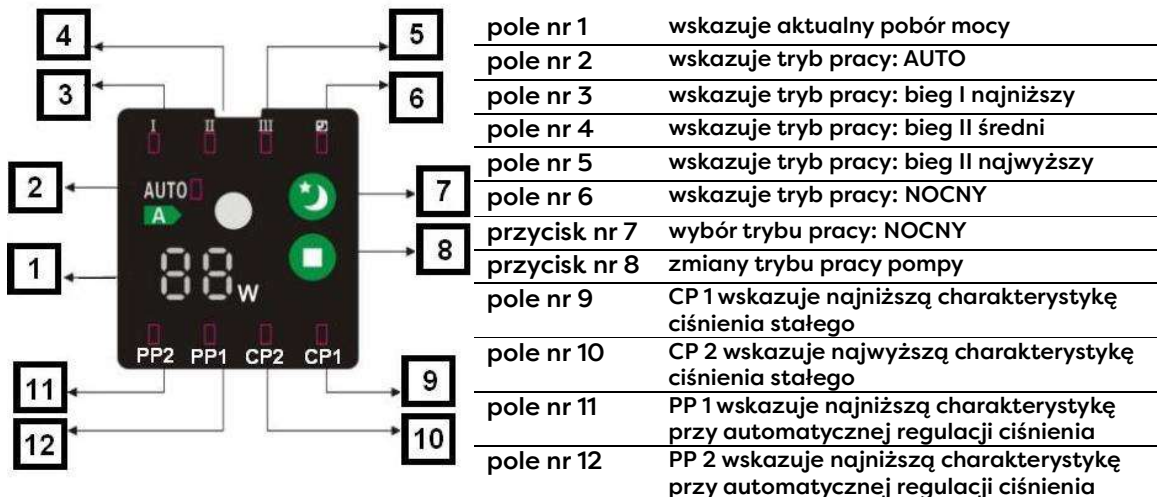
4

5

3

6

I II III

2

AUTO

A

7

8

1

88W

PP2 PP1 CP2 CP1

11

9

12

10

| | |
|---|---|
| pole nr 1 | wskazuje aktualny pobór mocy |
| pole nr 2 | wskazuje tryb pracy: AUTO |
| pole nr 3 | wskazuje tryb pracy: bieg I najniższy |
| pole nr 4 | wskazuje tryb pracy: bieg II średni |
| pole nr 5 | wskazuje tryb pracy: bieg II najwyższy |
| pole nr 6 | wskazuje tryb pracy: NOCNY |
| przycisk nr 7 | wybór trybu pracy: NOCNY |
| przycisk nr 8 | zmiany trybu pracy pompy |
| pole nr 9 | CP 1 wskazuje najniższą charakterystykę ciśnienia stałego |
| pole nr 10 | CP 2 wskazuje najwyższą charakterystykę ciśnienia stałego |
| pole nr 11 | PP 1 wskazuje najniższą charakterystykę przy automatycznej regulacji ciśnienia |
| pole nr 12 | PP 2 wskazuje najniższą charakterystykę przy automatycznej regulacji ciśnienia |